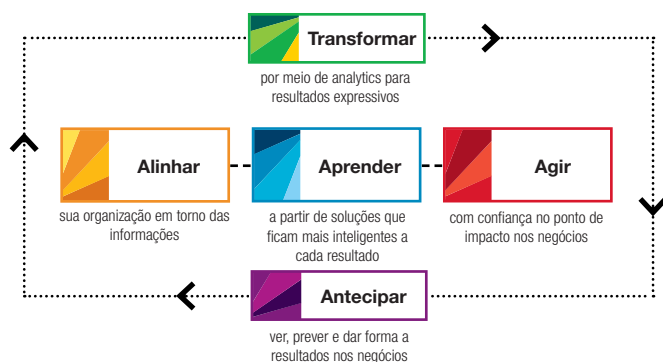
Transformar

por meio de analytics para resultados expressivos

Alinhar

sua organização em torno das informações

Aprender

a partir de soluções que ficam mais inteligentes a cada resultado

Agir

com confiança no ponto de impacto nos negócios

Antecipar

ver, prever e dar forma a resultados nos negócios